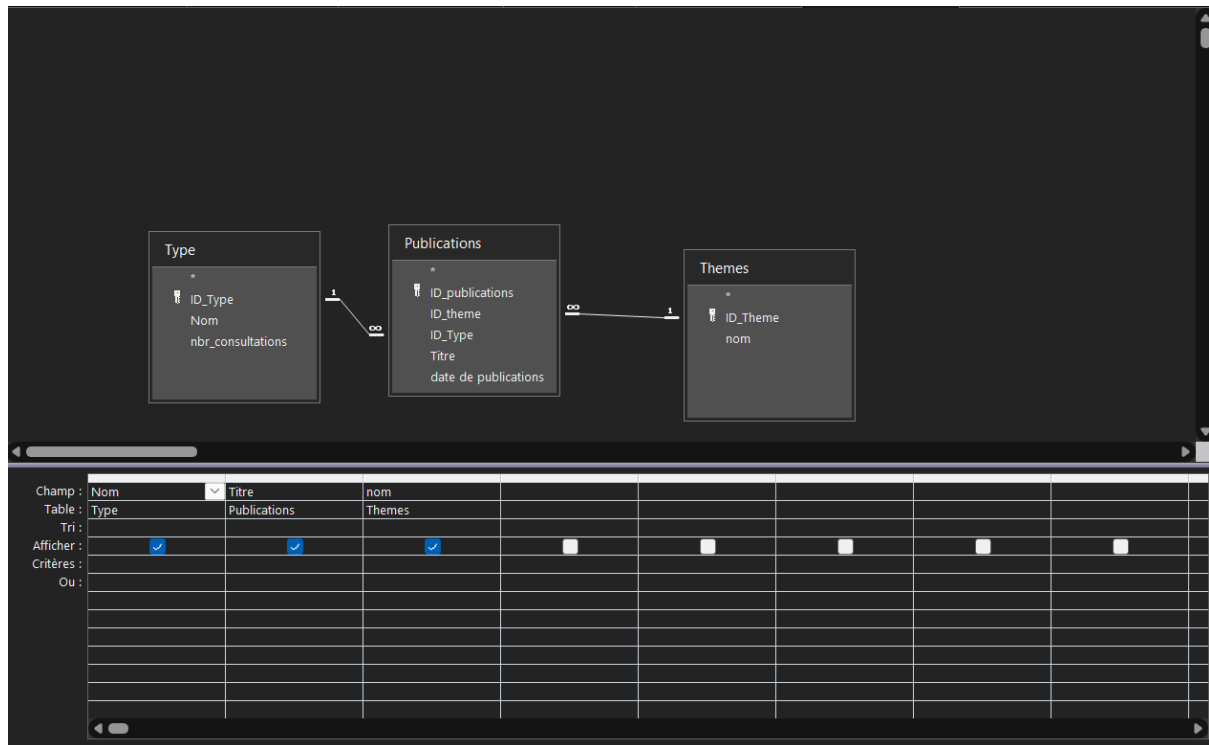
Type
*
ID_Type
Nom
nbr_consultations

1
∞

Publications
*
ID_publications
ID_theme
ID_Type
Titre
date de publications

∞
1

Themes
*
ID_Theme
nom

| Champ : | Nom | Titre | nom | | | | | |
|---|---|---|---|---|---|---|---|---|
| Table : | Type | Publications | Themes | | | | | |
| Tri : | | | | | | | | |
| Afficher : | ☑ | ☑ | ☑ | ☐ | ☐ | ☐ | ☐ | ☐ |
| Critères : | | | | | | | | |
| Ou : | | | | | | | | |